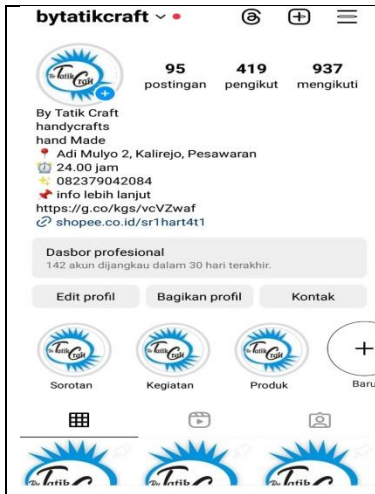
bytatikcraft

95 postingan
419 pengikut
937 mengikuti

By Tatik Craft
handycrafts
hand Made
📍 Adi Mulyo 2, Kalirejo, Pesawaran
⏰ 24.00 jam
✨ 082379042084
📌 info lebih lanjut
https://g.co/kgs/vcVZwaf
shopee.co.id/sr1hart4t1

Dasbor profesional
142 akun dijangkau dalam 30 hari terakhir.

Edit profil
Bagikan profil
Kontak

Sorotan
Kegiatan
Produk
Baru